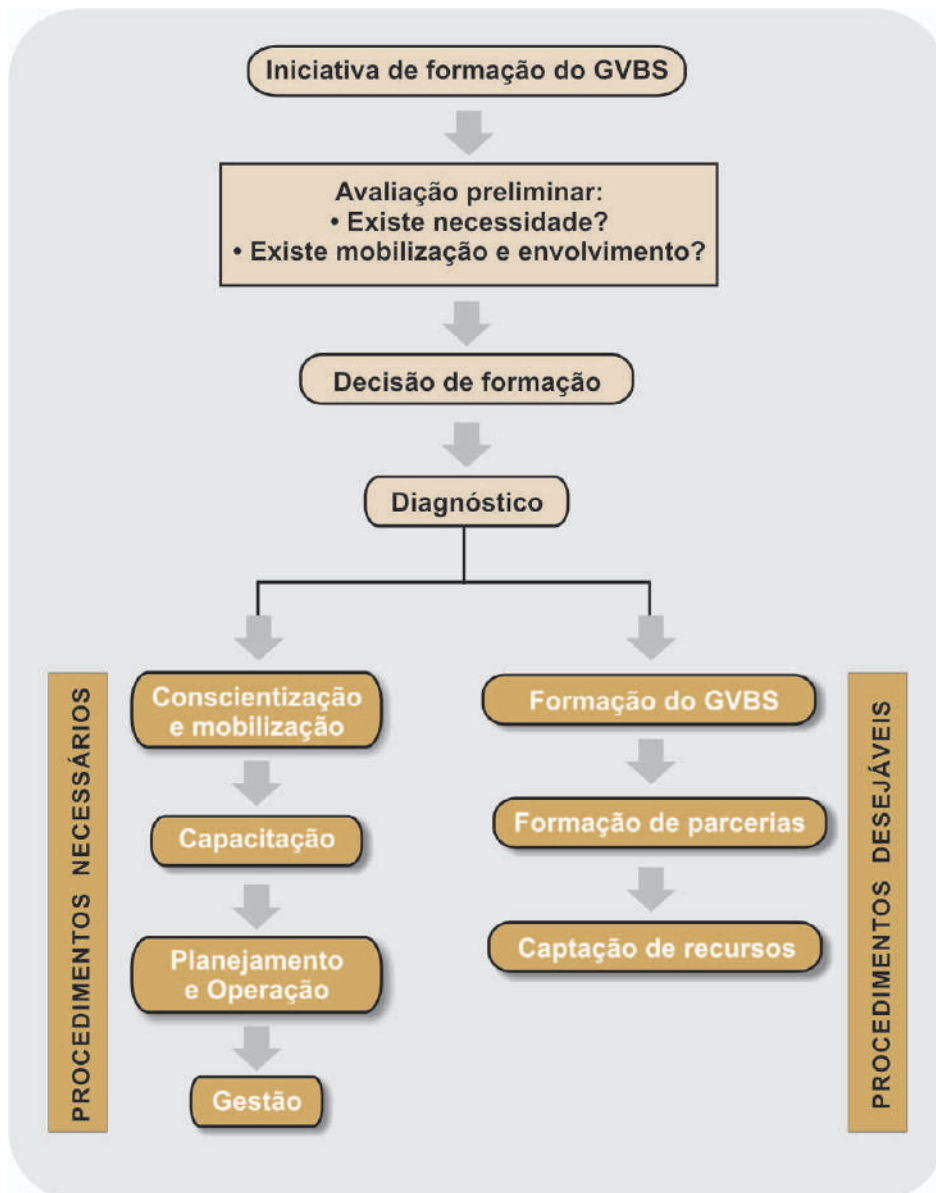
Iniciativa de formação do GVBS

Avaliação preliminar:
• Existe necessidade?
• Existe mobilização e envolvimento?

Decisão de formação

Diagnóstico

PROCEDIMENTOS NECESSÁRIOS

Conscientização e mobilização

Capacitação

Planejamento e Operação

Gestão

Formação do GVBS

Formação de parcerias

Captação de recursos

PROCEDIMENTOS DESEJÁVEIS